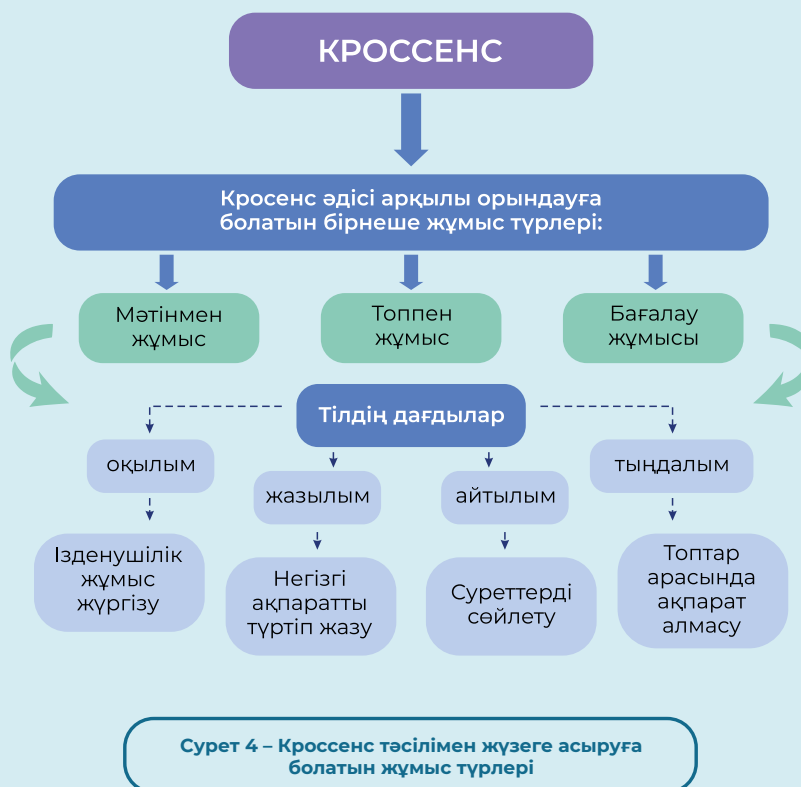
КРОССЕНС

Кросенс әдісі арқылы орындауға болатын бірнеше жұмыс түрлері:

Мәтінмен жұмыс

Топпен жұмыс

Бағалау жұмысы

Тілдің дағдылар

оқылым

жазылым

айтылым

тыңдалым

Ізденушілік жұмыс жүргізу

Негізгі ақпаратты түртіп жазу

Суреттерді сөйлету

Топтар арасында ақпарат алмасу

Сурет 4 – Кроссенс тәсілімен жүзеге асыруға болатын жұмыс түрлері